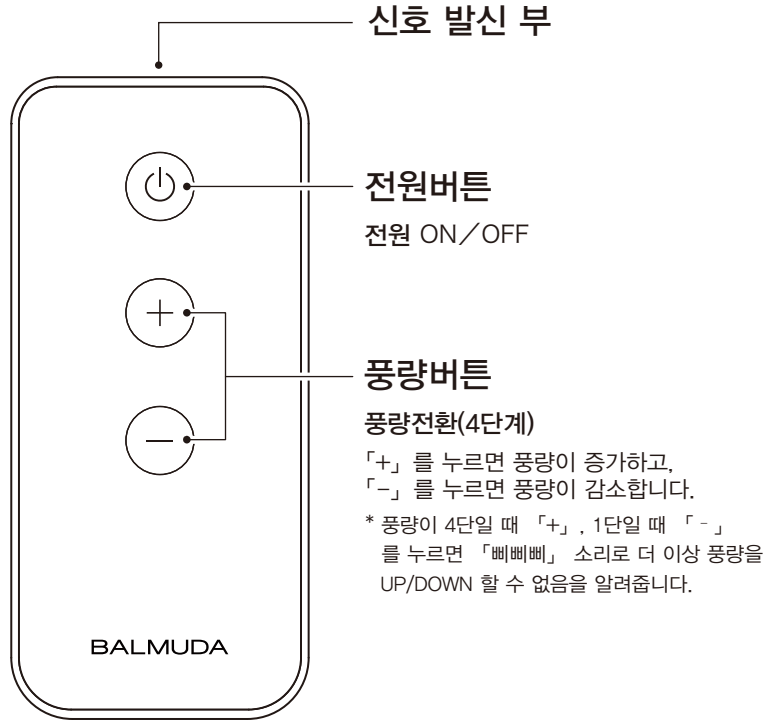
신호 발신 부

전원버튼

전원 ON／OFF

풍량버튼

풍량전환(4단계)

「+」를 누르면 풍량이 증가하고,
「−」를 누르면 풍량이 감소합니다.

* 풍량이 4단일 때 「+」, 1단일 때 「 - 」를 누르면 「삐삐삐」 소리로 더 이상 풍량을 UP/DOWN 할 수 없음을 알려줍니다.

BALMUDA